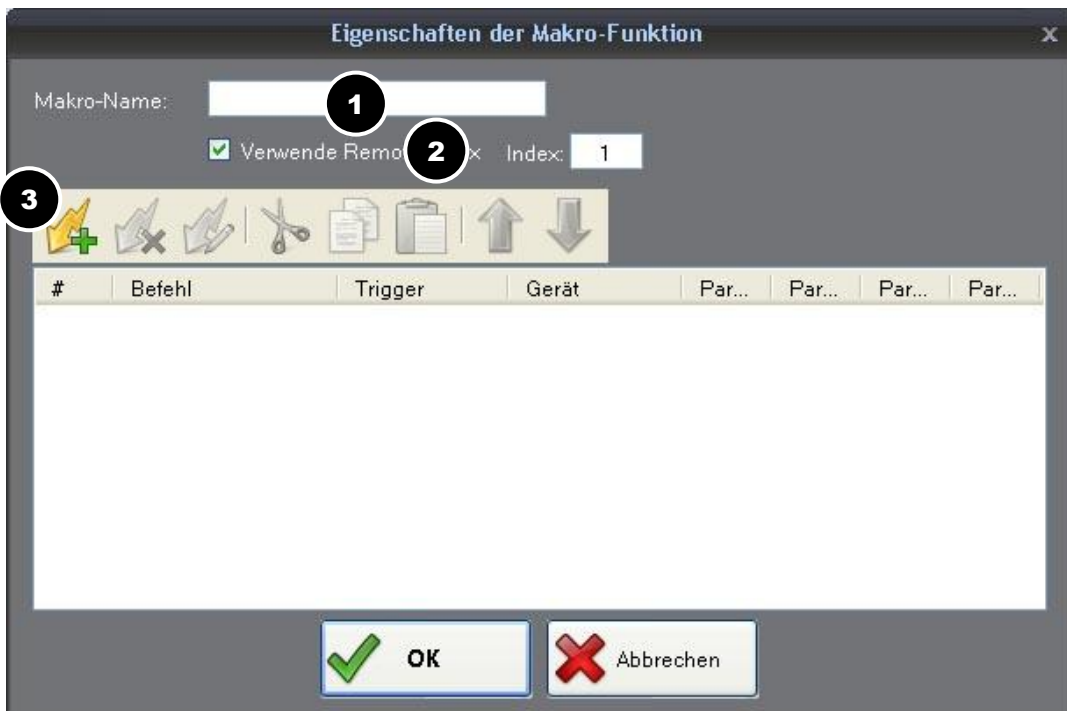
Eigenschaften der Makro-Funktion

x

Makro-Name:

1

Verwende Remo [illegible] x

2

Index: 1

3

| # | Befehl | Trigger | Gerät | Par... | Par... | Par... | Par... |
|---|---|---|---|---|---|---|---|

OK

Abbrechen